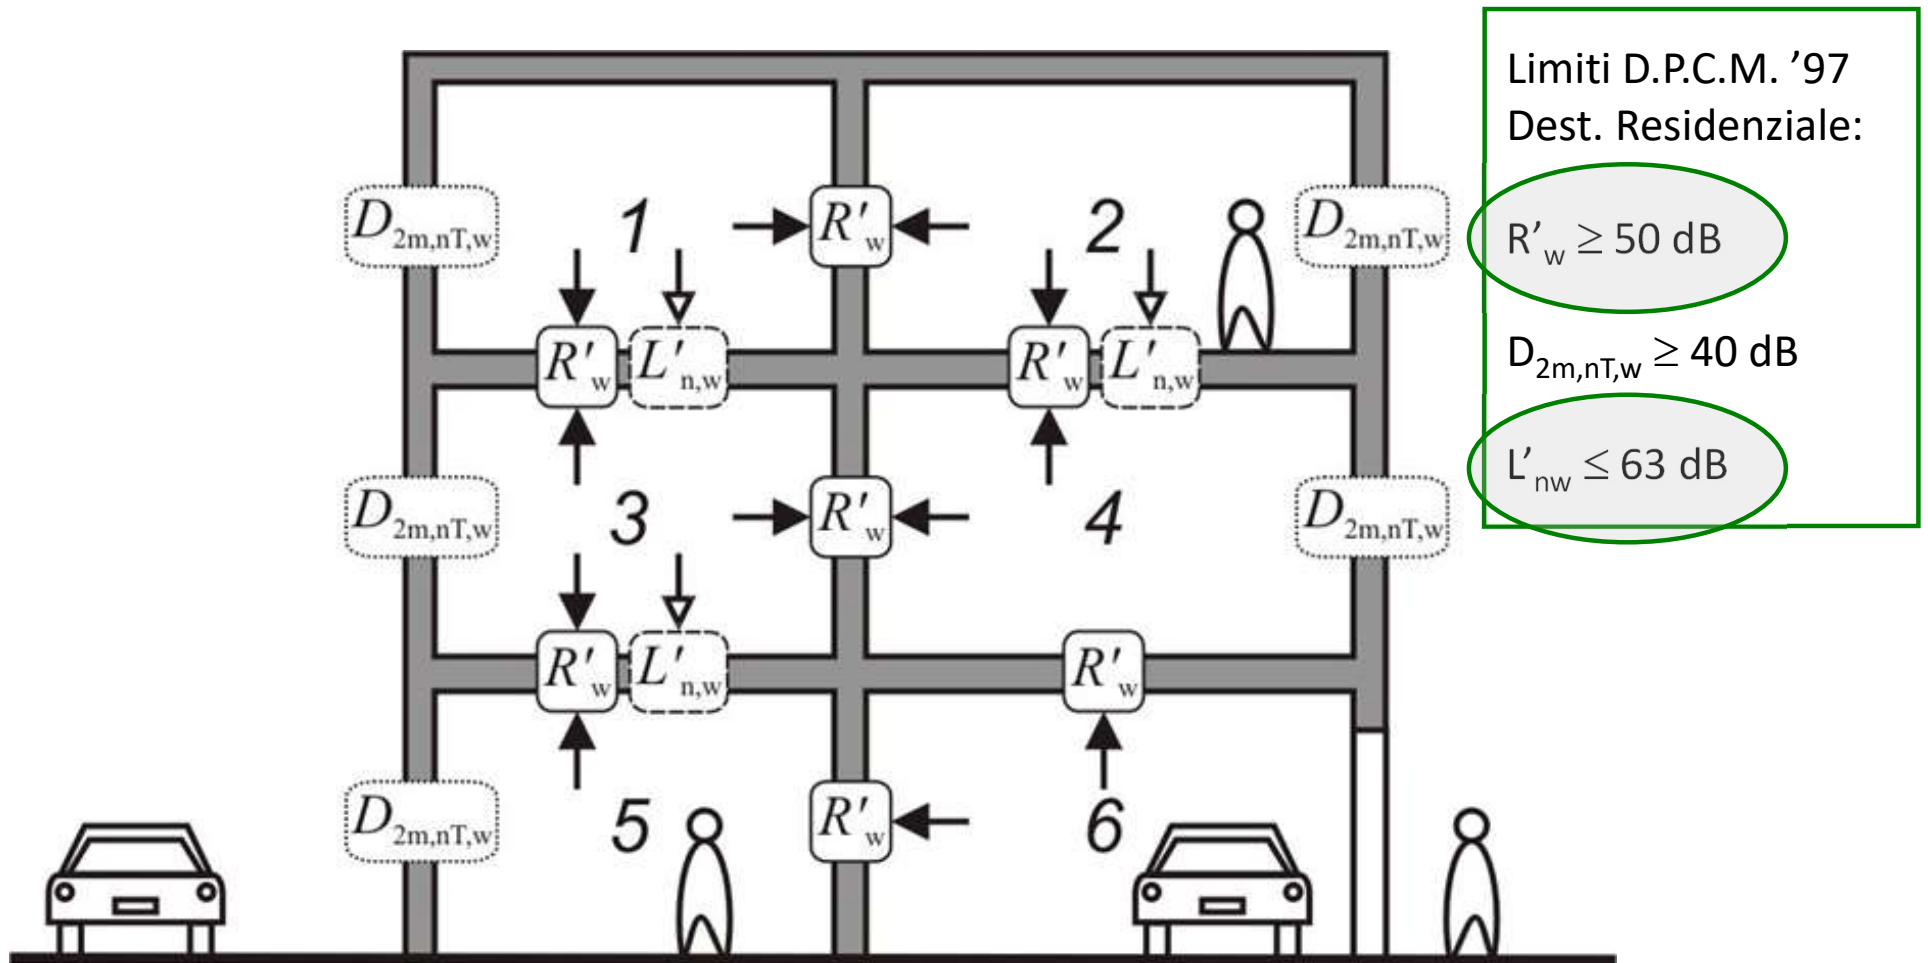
$D_{2m,nT,w}$ 1 $R'_w$ 2 $D_{2m,nT,w}$

$R'_w$ $L'_{n,w}$ $R'_w$ $L'_{n,w}$

$D_{2m,nT,w}$ 3 $R'_w$ 4 $D_{2m,nT,w}$

$R'_w$ $L'_{n,w}$ $R'_w$

$D_{2m,nT,w}$ 5 $R'_w$ 6

Limiti D.P.C.M. '97
Dest. Residenziale:

$R'_w \geq 50$ dB

$D_{2m,nT,w} \geq 40$ dB

$L'_{nw} \leq 63$ dB